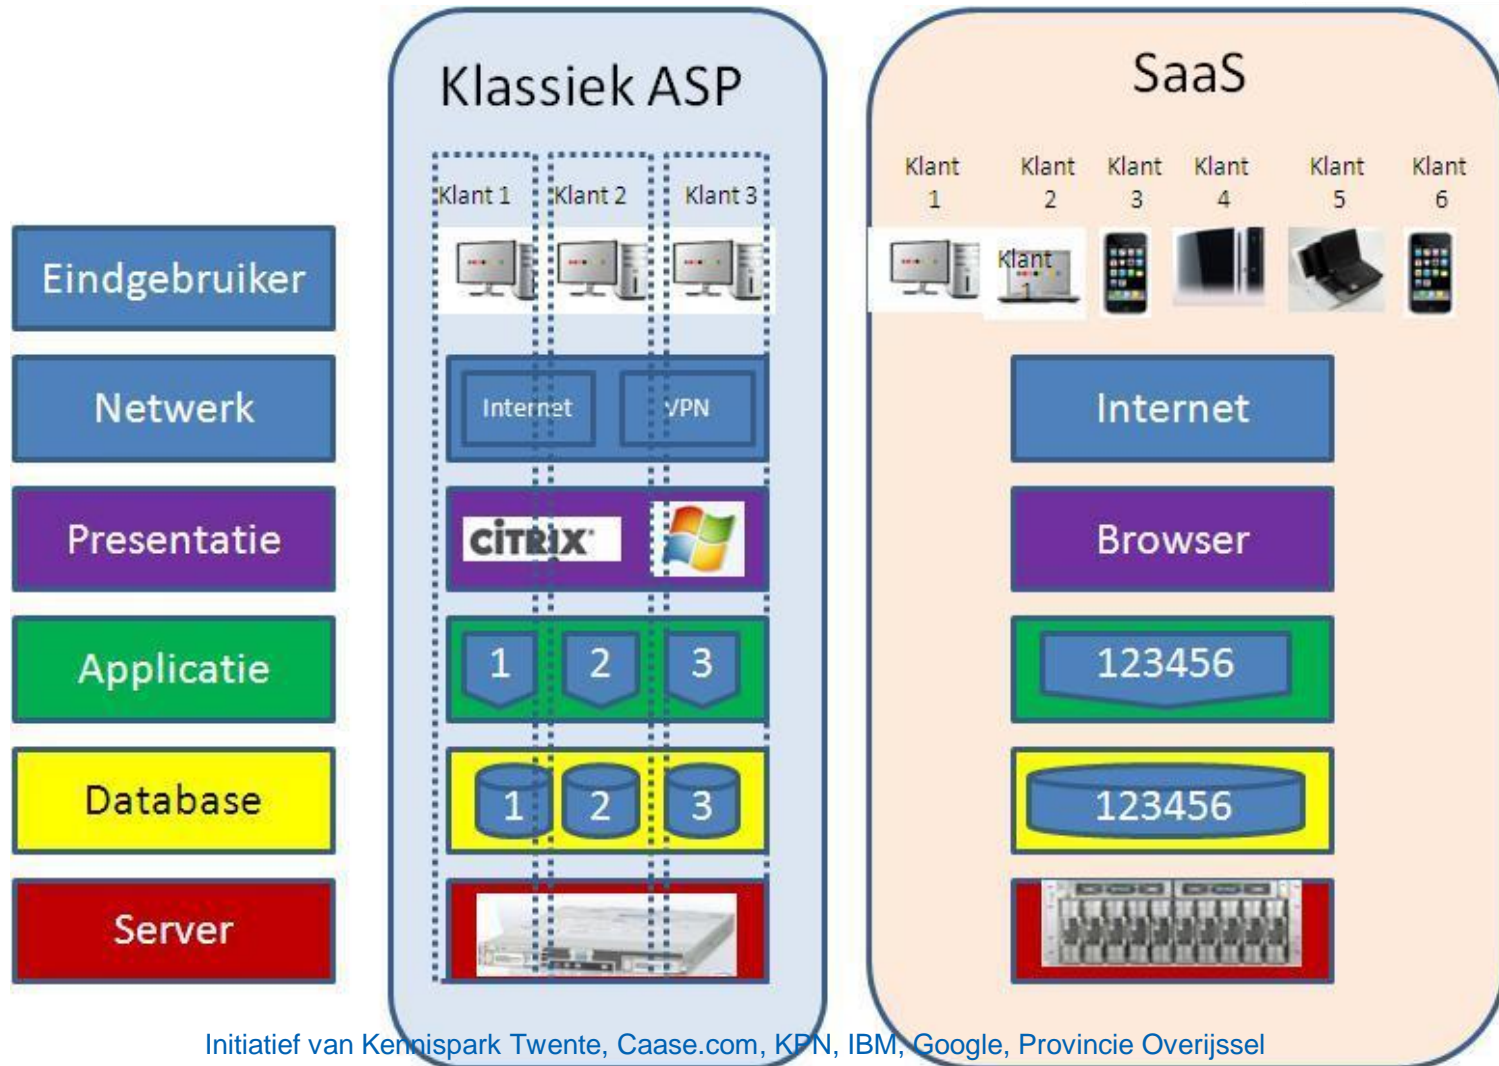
Eindgebruiker

Netwerk

Presentatie

Applicatie

Database

Server

Klassiek ASP

Klant 1 Klant 2 Klant 3

Internet VPN

CiTRIX

1 2 3

1 2 3

SaaS

Klant 1 Klant 2 Klant 3 Klant 4 Klant 5 Klant 6

Klant 1

Internet

Browser

123456

123456

Initiatief van Kennispark Twente, Caase.com, KPN, IBM, Google, Provincie Overijssel